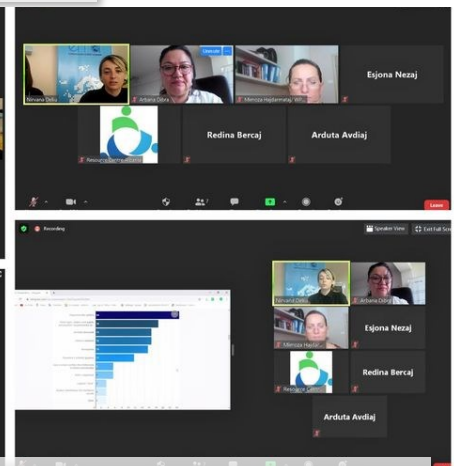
Nirvana Della

Arbana Debra

Unmute

Mimoza Hajdarmataj

Esjona Nezaj

Resource Center

Redina Bercaj

Arduta Avdiaj

Leave

Recording

Speaker View

Exit Full Screen

Nirvana Della

Arbana Debra

Mimoza Hajdar

Esjona Nezaj

Resource Center

Redina Bercaj

Arduta Avdiaj